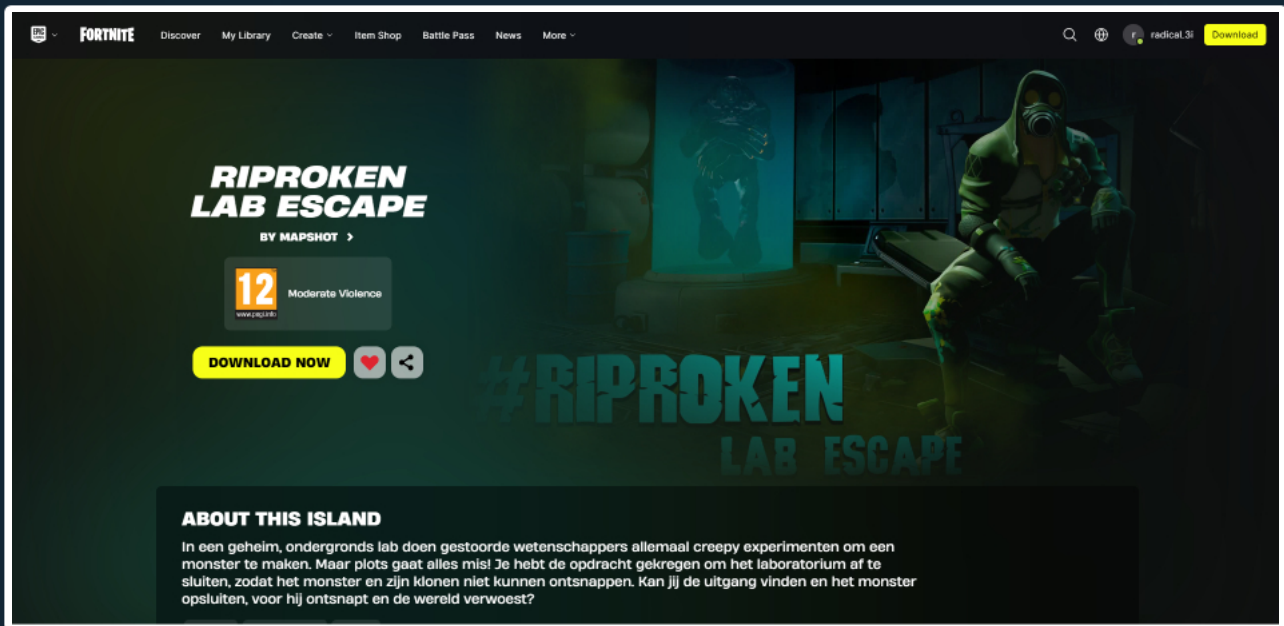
EPIC GAMES FORTNITE Discover My Library Create Item Shop Battle Pass News More

radical.3i Download

RIPROKEN LAB ESCAPE

BY MAPSHOT

12 www.pegi.info Moderate Violence

DOWNLOAD NOW

#RIPROKEN LAB ESCAPE

ABOUT THIS ISLAND

In een geheim, ondergronds lab doen gestoorde wetenschappers allemaal creepy experimenten om een monster te maken. Maar plots gaat alles mis! Je hebt de opdracht gekregen om het laboratorium af te sluiten, zodat het monster en zijn klonen niet kunnen ontsnappen. Kan jij de uitgang vinden en het monster opsluiten, voor hij ontsnapt en de wereld verwoest?